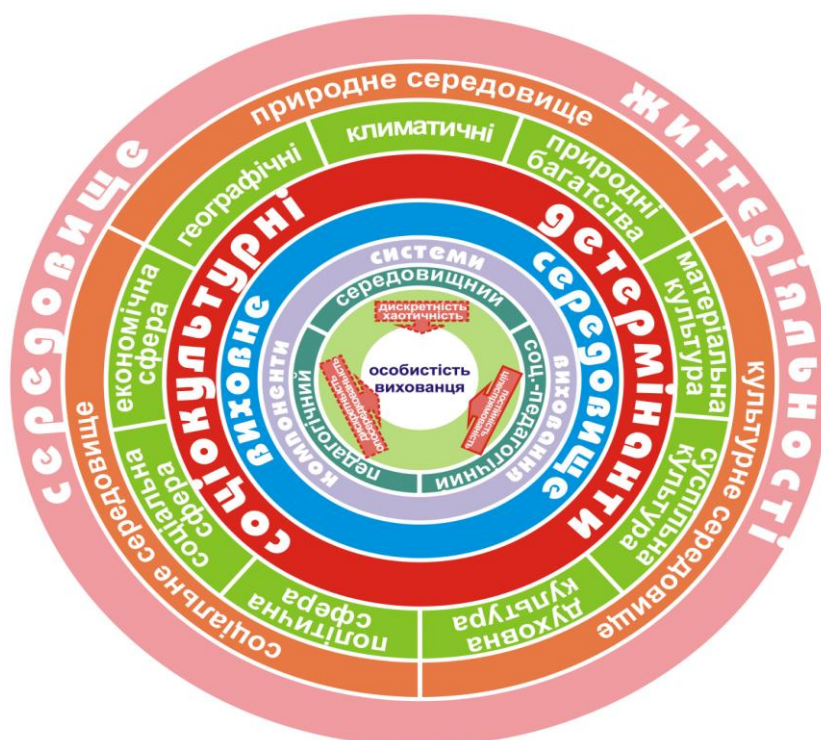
середовище життєдіяльності

природне середовище

климатичні

природні багатства

географічні

матеріальна культура

економічна сфера

культурне середовище

соціальна сфера

суспільна культура

соціальне середовище

політична сфера

духовна культура

соціокультурні детермінанти

виховне середовище

системи

компоненти

виховання

середовищний

дискретність хаотичність

педагогічний

соц.-педагогічний

особистість вихованця

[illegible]

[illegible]